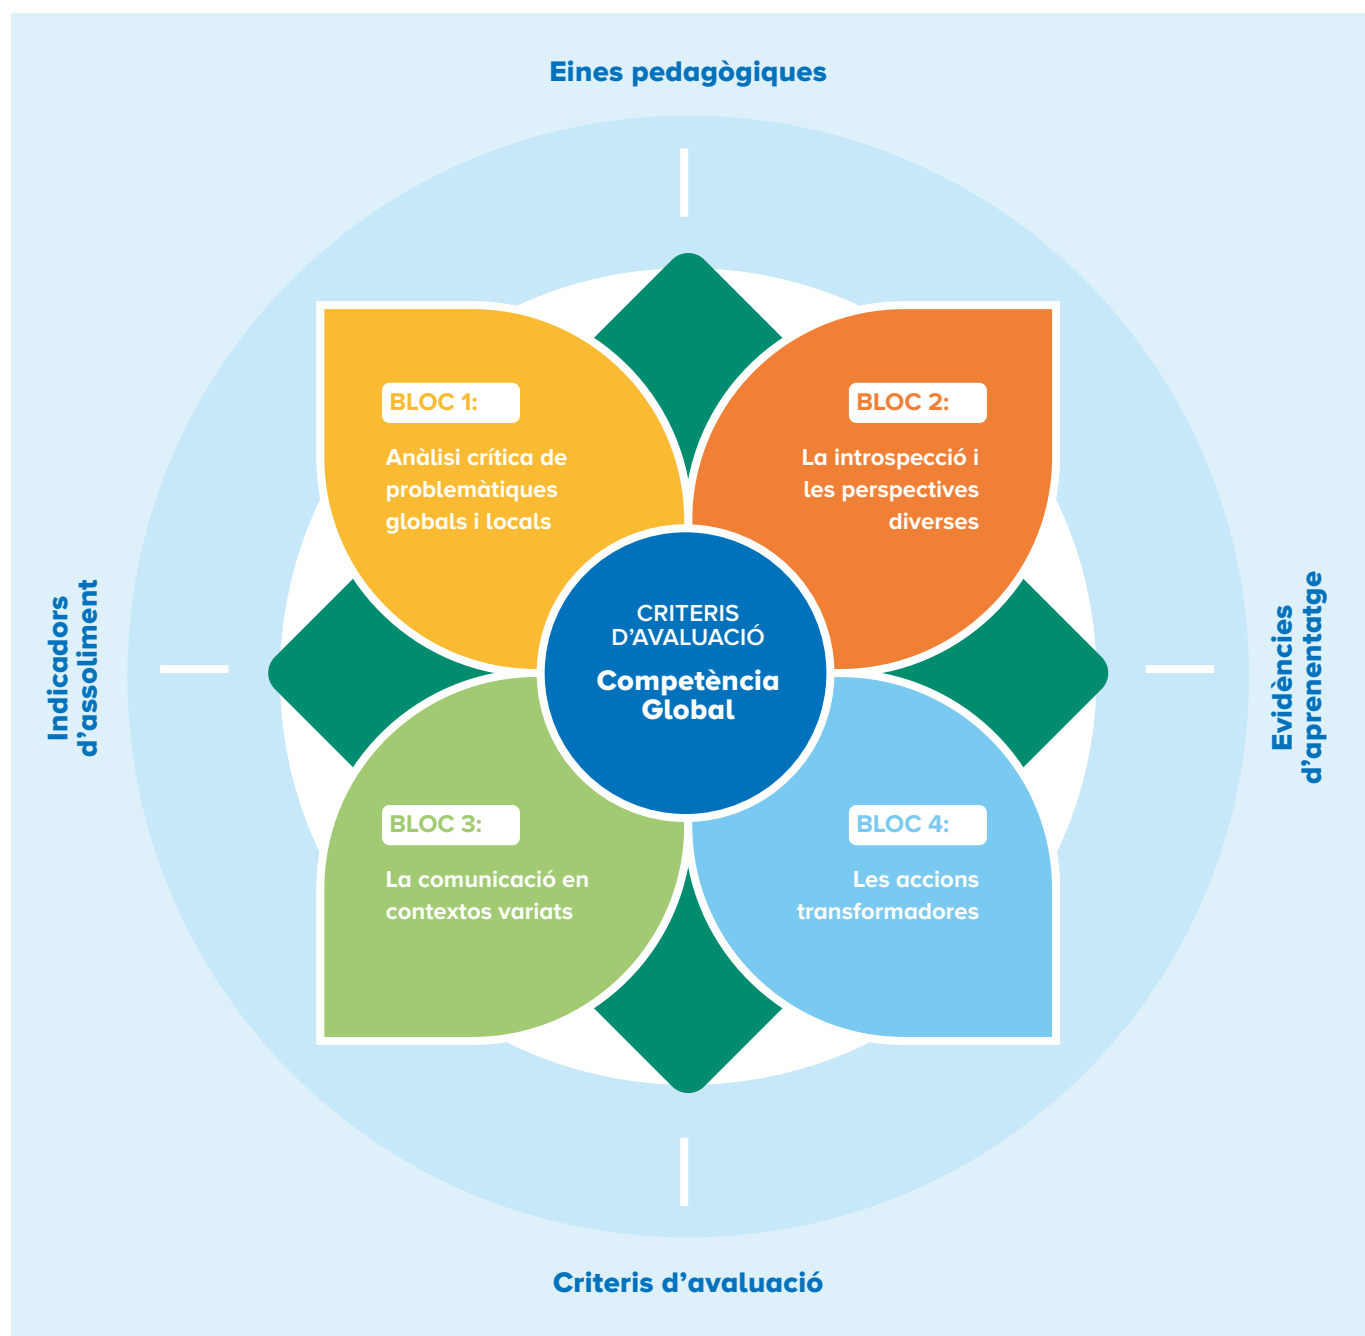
Eines pedagògiques

Indicadors d'assoliment

Evidències d'aprenentatge

BLOC 1:

Anàlisi crítica de problemàtiques globals i locals

BLOC 2:

La introspecció i les perspectives diverses

CRITERIS D'AVALUACIÓ

Competència Global

BLOC 3:

La comunicació en contextos variats

BLOC 4:

Les accions transformadores

Criteris d'avaluació